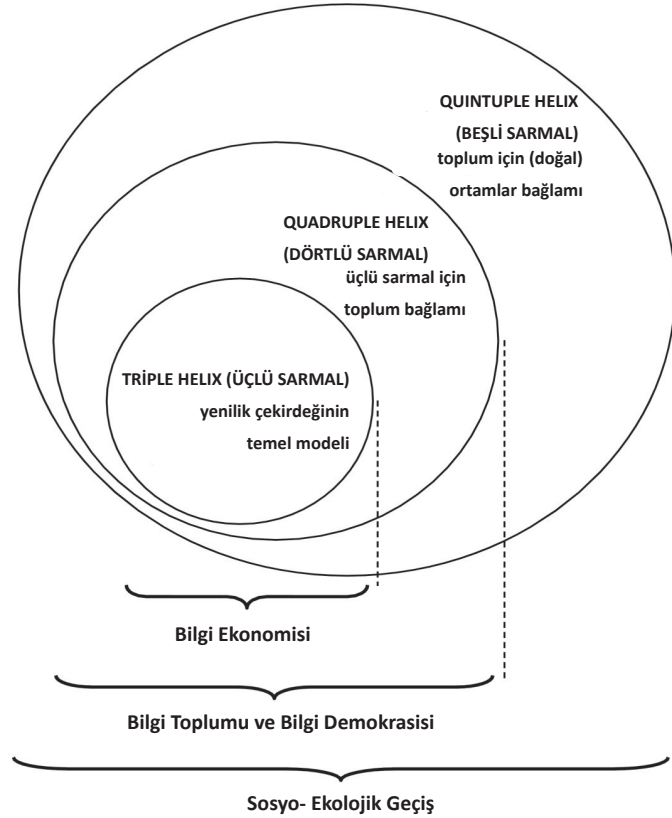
QUINTUPLE HELIX

(BEŞLİ SARMAL)

toplum için (doğal)

ortamlar bağlamı

QUADRUPLE HELIX

(DÖRTLÜ SARMAL)

üçlü sarmal için

toplum bağlamı

TRİPLE HELIX (ÜÇLÜ SARMAL)

yenilik çekirdeğinin

temel modeli

Bilgi Ekonomisi

Bilgi Toplumu ve Bilgi Demokrasisi

Sosyo- Ekolojik Geçiş